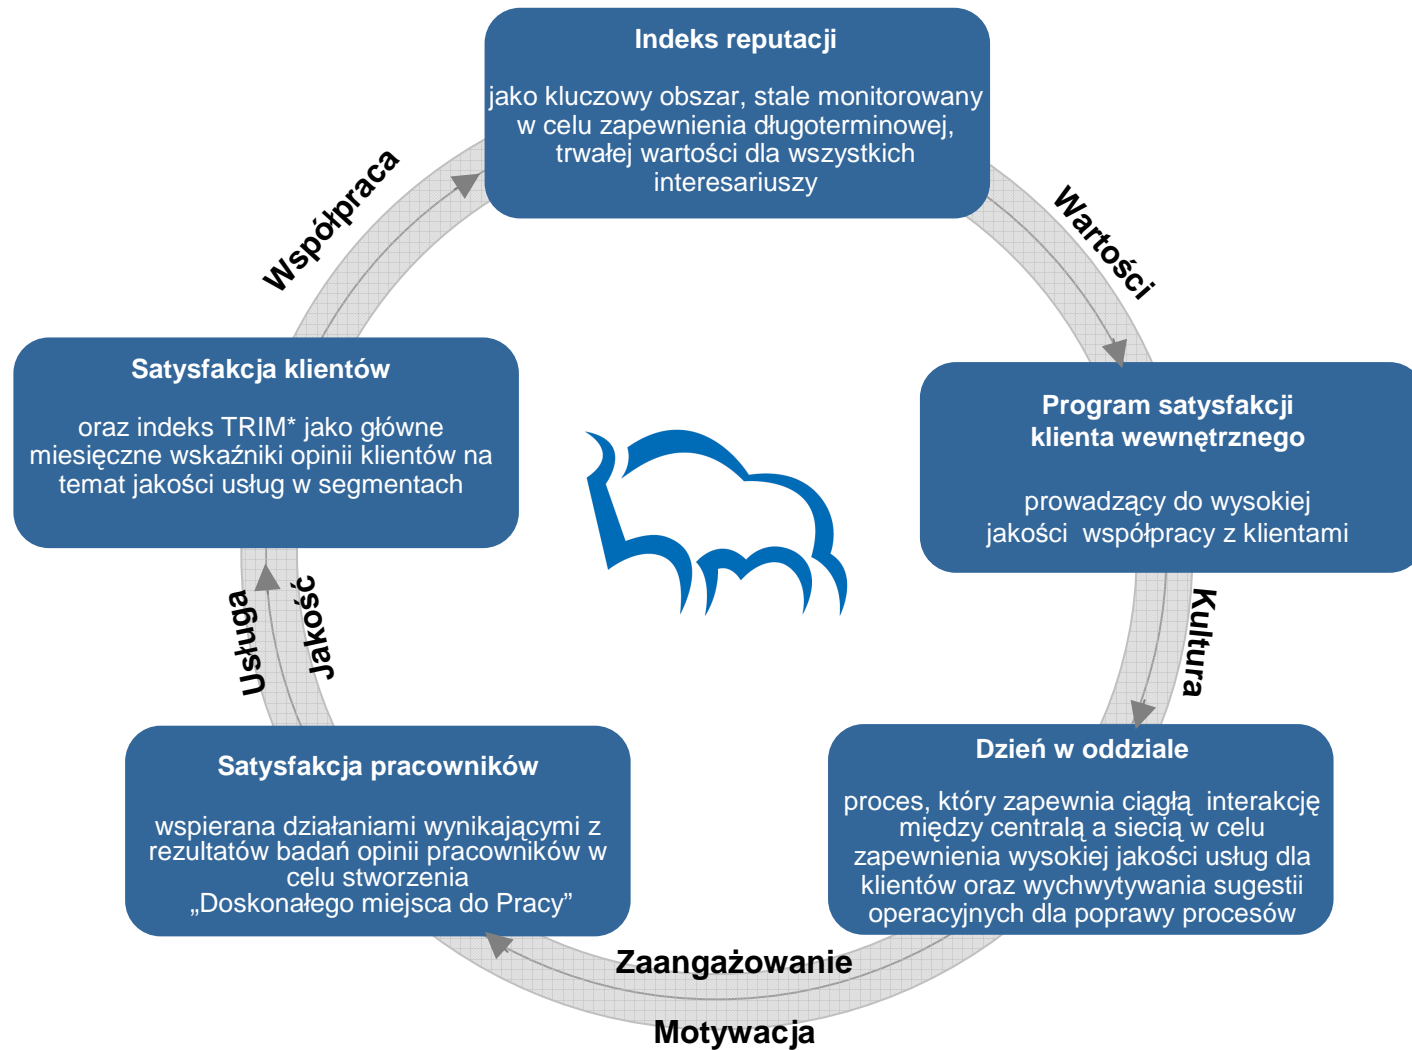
Indeks reputacji

jako kluczowy obszar, stale monitorowany w celu zapewnienia długoterminowej, trwałej wartości dla wszystkich interesariuszy

Wartości

Program satysfakcji klienta wewnętrznego

prowadzący do wysokiej jakości współpracy z klientami

Kultura

Dzień w oddziale

proces, który zapewnia ciągłą interakcję między centralą a siecią w celu zapewnienia wysokiej jakości usług dla klientów oraz wychwytywania sugestii operacyjnych dla poprawy procesów

Zaangażowanie

Motywacja

Satysfakcja pracowników

wspierana działaniami wynikającymi z rezultatów badań opinii pracowników w celu stworzenia „Doskonałego miejsca do Pracy"

Usługa

Jakość

Satysfakcja klientów

oraz indeks TRIM* jako główne miesięczne wskaźniki opinii klientów na temat jakości usług w segmentach

Współpraca